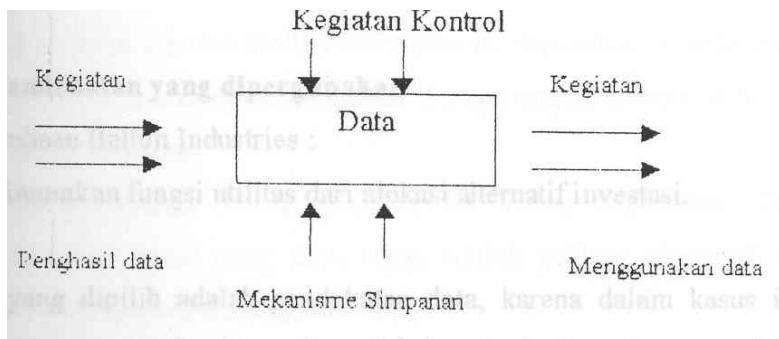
Kegiatan Kontrol

Kegiatan

Data

Kegiatan

Penghasil data

Menggunakan data

Mekanisme Simpanan

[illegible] yang dipergunakan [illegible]

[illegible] Bellon Industries :

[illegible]kan fungsi utilitas dari alokasi alternatif investasi.

yang dipilih adalah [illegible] data, karena dalam kasus i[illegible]